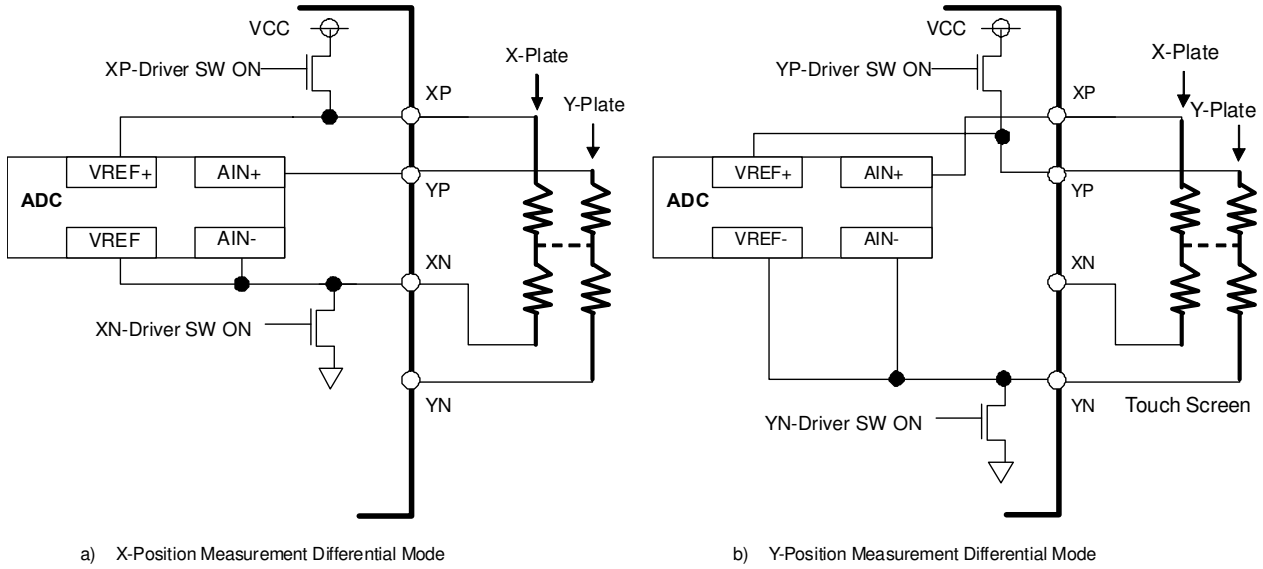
VCC

XP-Driver SW ON

X-Plate

Y-Plate

XP

VREF+

AIN+

YP

ADC

VREF

AIN-

XN

XN-Driver SW ON

YN

a) X-Position Measurement Differential Mode

VCC

YP-Driver SW ON

X-Plate

Y-Plate

XP

VREF+

AIN+

YP

ADC

VREF-

AIN-

XN

YN

Touch Screen

YN-Driver SW ON

b) Y-Position Measurement Differential Mode